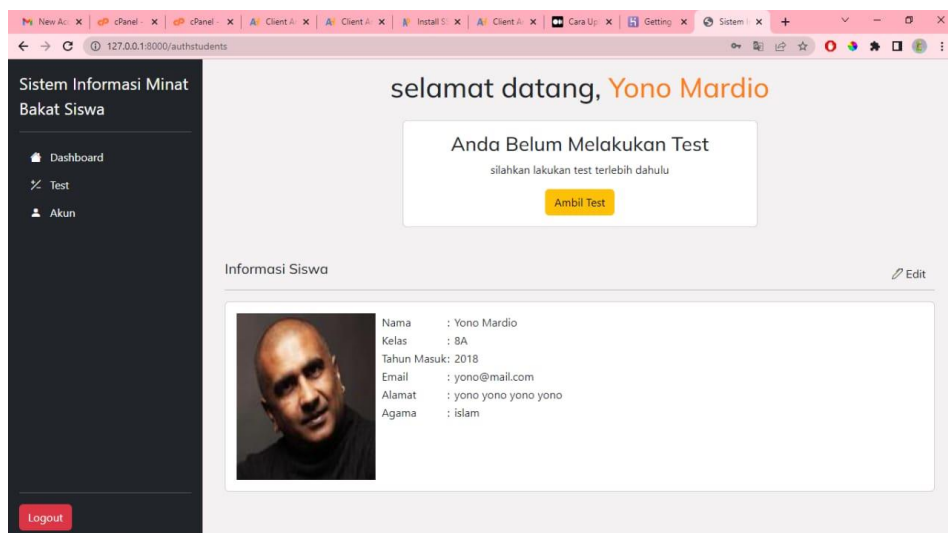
New Ac | cPanel | cPanel | Client A | Client A | Install S | Client A | Cara Up | Getting | Sistem I

127.0.0.1:8000/authstudents

Sistem Informasi Minat Bakat Siswa

Dashboard

Test

Akun

Logout

selamat datang, Yono Mardio

Anda Belum Melakukan Test

silahkan lakukan test terlebih dahulu

Ambil Test

Informasi Siswa

Edit

| | |
|---|---|
| Nama | : Yono Mardio |
| Kelas | : 8A |
| Tahun Masuk: | 2018 |
| Email | : yono@mail.com |
| Alamat | : yono yono yono yono |
| Agama | : islam |